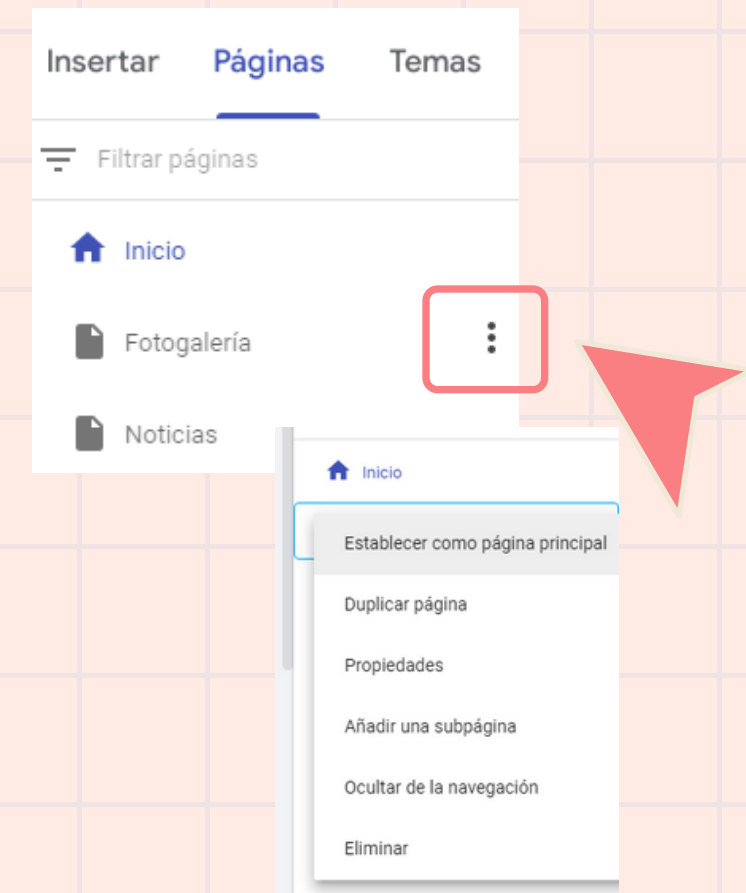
Insertar Páginas Temas

Filtrar páginas

Inicio

Fotogalería

Noticias

Inicio

Establecer como página principal

Duplicar página

Propiedades

Añadir una subpágina

Ocultar de la navegación

Eliminar